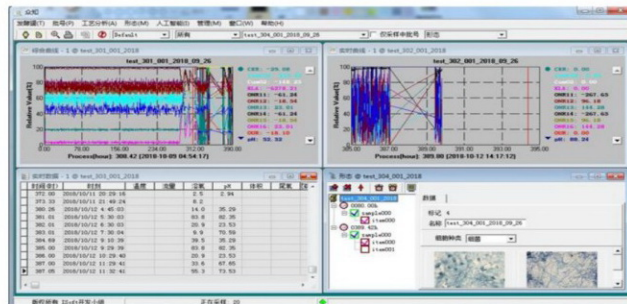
众和

故障建(T) 数号(P) 工艺分析(A) 形态(M) 人工智能(I) 管理(M) 窗口(W) 帮助(H)

Default | 所有 | test_304_001_2018_09_26 | 仅采样本批号 | 刷选

特殊曲线 - 1 @ test_301_001_2018

test_301_001_2018_09_26

Relate Value(%)

Process(hour): 308.42 (2018-10-09 04:54:17)

实时数据 - 1 @ test_302_001_2018

test_302_001_2018_09_26

Relate Value(%)

Process(hour): 309.00 (2018-10-12 14:17:12)

实时数据 - 1 @ test_301_001_2018

| 时间 | 时刻 | 温度 | 溶氧 | 空氧 | pH | 体积 | 菌浓 |
|---|---|---|---|---|---|---|---|
| 372.00 | 2018/10/11 20:29:16 | | | 2.5 | 2.94 | | |
| 373.33 | 2018/10/11 21:49:24 | | | 8.2 | | | |
| 380.00 | 2018/10/12 4:49:03 | | | 14.0 | 35.29 | | |
| 381.01 | 2018/10/12 5:30:03 | | | 63.8 | 82.35 | | |
| 382.01 | 2018/10/12 6:30:03 | | | 20.9 | 23.53 | | |
| 383.01 | 2018/10/12 7:30:04 | | | 9.9 | 70.59 | | |
| 384.69 | 2018/10/12 9:10:28 | | | 39.5 | 35.29 | | |
| 385.00 | 2018/10/12 9:29:36 | | | 60.6 | 23.53 | | |
| 386.00 | 2018/10/12 10:29:40 | | | 20.6 | 23.53 | | |
| 386.01 | 2018/10/12 10:30:03 | | | 33.6 | 47.05 | | |
| 387.05 | 2018/10/12 11:32:41 | | | 55.3 | 73.53 | | |

形态 @ test_304_001_2018

数据

标记

名称 test_304_001_2018_09_26

图标 | 细胞

数控采集 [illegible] | 正在采样 20